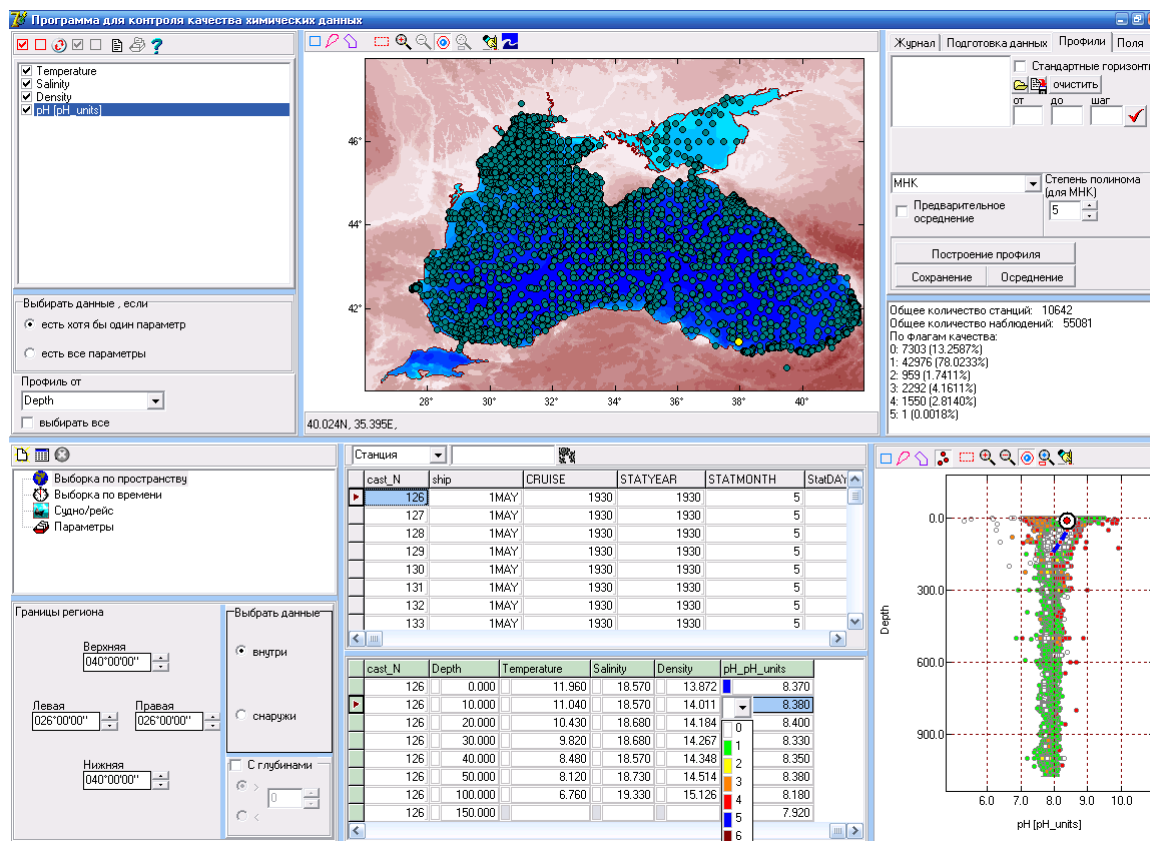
Программа для контроля качества химических данных

Temperature
Salinity
Density
pH [pH_units]

Выбирать данные , если
есть хотя бы один параметр
есть все параметры

Профиль от
Depth
выбирать все

46°
44°
42°
28° 30° 32° 34° 36° 38° 40°
40.024N, 35.395E,

Журнал | Подготовка данных | Профили | Поля
Стандартные горизонты
очистить
от до шаг
МНК
Степень полинома (для МНК)
Предварительное осреднение
5
Построение профиля
Сохранение | Осреднение

Общее количество станций: 10642
Общее количество наблюдений: 55081
По флагам качества:
0: 7303 (13.2587%)
1: 42976 (78.0233%)
2: 959 (1.7411%)
3: 2292 (4.1611%)
4: 1550 (2.8140%)
5: 1 (0.0018%)

Выборка по пространству
Выборка по времени
Судно/рейс
Параметры

Границы региона
Верхняя
040°00'00"
Левая
026°00'00"
Правая
026°00'00"
Нижняя
040°00'00"

Выбрать данные
внутри
снаружи
С глубинами
0

Станция

| cast_N | ship | CRUISE | STATYEAR | STATMONTH | StatDAY |
|---|---|---|---|---|---|
| 126 | 1MAY | 1930 | 1930 | 5 | |
| 127 | 1MAY | 1930 | 1930 | 5 | |
| 128 | 1MAY | 1930 | 1930 | 5 | |
| 129 | 1MAY | 1930 | 1930 | 5 | |
| 130 | 1MAY | 1930 | 1930 | 5 | |
| 131 | 1MAY | 1930 | 1930 | 5 | |
| 132 | 1MAY | 1930 | 1930 | 5 | |
| 133 | 1MAY | 1930 | 1930 | 5 | |

| cast_N | Depth | Temperature | Salinity | Density | pH_pH_units |
|---|---|---|---|---|---|
| 126 | 0.000 | 11.960 | 18.570 | 13.872 | 8.370 |
| 126 | 10.000 | 11.040 | 18.570 | 14.011 | 8.380 |
| 126 | 20.000 | 10.430 | 18.680 | 14.184 | 8.400 |
| 126 | 30.000 | 9.820 | 18.680 | 14.267 | 8.330 |
| 126 | 40.000 | 8.480 | 18.570 | 14.348 | 8.350 |
| 126 | 50.000 | 8.120 | 18.730 | 14.514 | 8.380 |
| 126 | 100.000 | 6.760 | 19.330 | 15.126 | 8.180 |
| 126 | 150.000 | | | | 7.920 |

0
1
2
3
4
5
6

0.0
300.0
600.0
900.0
Depth
6.0 7.0 8.0 9.0 10.0
pH [pH_units]